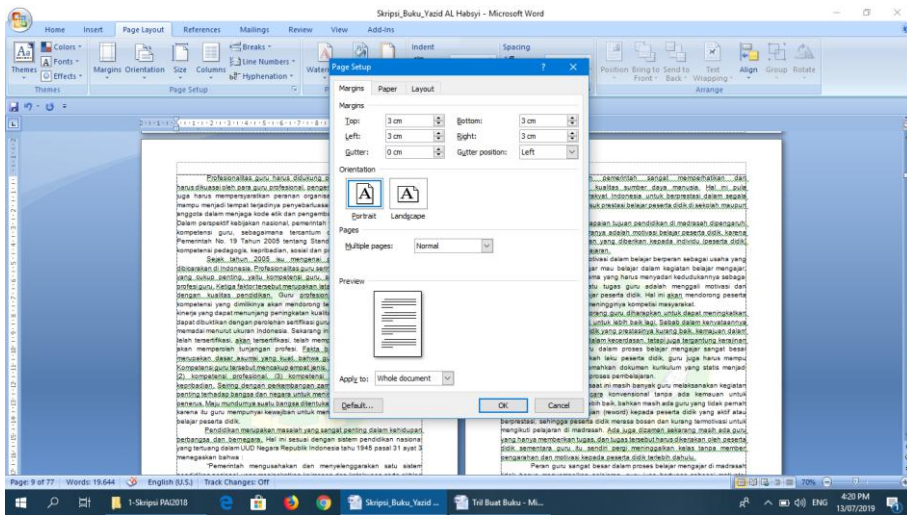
Skripsi_Buku_Yazid AL Habsyi - Microsoft Word

Home Insert Page Layout References Mailings Review View Add-Ins

Themes Colors Fonts Effects Margins Orientation Size Columns Breaks Line Numbers Hyphenation Watermark Indent Spacing Position Bring to Front Send to Back Text Wrapping Align Group Rotate

Themes Page Setup Arrange

Page Setup

Margins Paper Layout

Margins

Top: 3 cm Bottom: 3 cm
Left: 3 cm Right: 3 cm
Gutter: 0 cm Gutter position: Left

Orientation

Portrait Landscape

Pages

Multiple pages: Normal

Preview

Apply to: Whole document

Default... OK Cancel

Profesionalitas guru harus didukung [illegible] harus dikuasai oleh para guru profesional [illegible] juga harus mempersyaratkan peranan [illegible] mampu menjadi tempat terjadinya penyebaran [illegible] anggota dalam menjaga kode etik dan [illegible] Dalam perspektif kebijakan nasional, pemerintah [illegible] kompetensi guru, sebagaimana tercantum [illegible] Pemerintah No. 19 Tahun 2005 tentang Standar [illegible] kompetensi pedagogis, kepribadian, sosial dan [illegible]

Sejak tahun 2005 isu mengenai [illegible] dibicarakan di Indonesia. Profesionalitas guru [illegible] yang cukup penting, yaitu kompetensi guru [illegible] profesi guru. Ketiga faktor tersebut merupakan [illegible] dengan kualitas pendidikan. Guru profesional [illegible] kompetensi yang dimilikinya akan mendorong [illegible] kinerja yang dapat menunjang peningkatan kualitas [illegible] dapat dibuktikan dengan perolehan sertifikasi guru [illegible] memadai menurut ukuran Indonesia. Sekarang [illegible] telah tersertifikasi, akan tersertifikasi, telah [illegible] akan memperoleh tunjangan profesi. Fakta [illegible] merupakan dasar asumsi yang kuat, bahwa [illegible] Kompetensi guru tersebut mencakup empat jenis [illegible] (2) kompetensi profesional, (3) kompetensi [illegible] kepribadian. Seiring dengan perkembangan zaman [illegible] penting terhadap bangsa dan negara untuk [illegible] penerus. Maju mundurnya suatu bangsa ditentukan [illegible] karena itu guru mempunyai kewajiban untuk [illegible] belajar peserta didik.

Pendidikan merupakan masalah yang sangat penting dalam kehidupan, berbangsa dan bernegara. Hal ini sesuai dengan sistem pendidikan nasional yang tertuang dalam UUD Negara Republik Indonesia tahu 1945 pasal 31 ayat 3 mengatakan bahwa :

"Pemerintah mengusahakan dan menyelenggarakan satu sistem

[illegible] pemerintah sangat memperhatikan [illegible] kualitas sumber daya manusia. Hal ini pula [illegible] rakyat Indonesia untuk berprestasi dalam segala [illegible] uk prestasi belajar peserta didik di sekolah maupun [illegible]

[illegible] capaian tujuan pendidikan di madrasah dipengaruhi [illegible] nya adalah motivasi belajar peserta didik, karena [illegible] yang diberikan kepada individu (peserta didik) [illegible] ajaran.

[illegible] otivasi dalam belajar berperan sebagai usaha yang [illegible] r mau belajar dalam kegiatan belajar mengajar, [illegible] ma yang harus menyadari kedudukannya sebagai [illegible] tu tugas guru adalah menggali motivasi dan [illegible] ar peserta didik. Hal ini akan mendorong peserta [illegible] ningginya kompetisi masyarakat.

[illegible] erang guru diharapkan untuk dapat meningkatkan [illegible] untuk lebih baik lagi. Sebab dalam kenyataannya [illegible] idik yang prestasinya kurang baik, kemauan dalam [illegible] dalam kecerdasan, tetapi juga tergantung keraguan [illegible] u dalam proses belajar mengajar sangat besar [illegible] kah laku peserta didik, guru juga harus mampu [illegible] mahkan dokumen kurikulum yang statis menjadi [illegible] proses pembelajaran.

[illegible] saat ini masih banyak guru melaksanakan kegiatan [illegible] ra konvensional tanpa ada kemauan untuk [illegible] ebih baik, bahkan masih ada guru yang tidak pernah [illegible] jian (reword) kepada peserta didik yang aktif atau berprestasi, sehingga peserta didik merasa bosan dan kurang termotivasi untuk mengikuti pelajaran di madrasah. Ada juga dizaman sekarang masih ada guru yang hanya memberikan tugas, dan tugas tersebut harus dikerjakan oleh peserta didik, sementara guru itu sendiri pergi meninggalkan kelas tanpa memberi pengarahan dan motivasi kepada peserta didik terlebih dahulu.

Peran guru sangat besar dalam proses belajar mengajar di madrasah

Page: 9 of 77 Words: 19.644 English (U.S.) Track Changes: Off 70%

1-Skripsi PAI2018 Skripsi_Buku_Yazid ... Trii Buat Buku - Mi... ENG 4:20 PM 13/07/2019